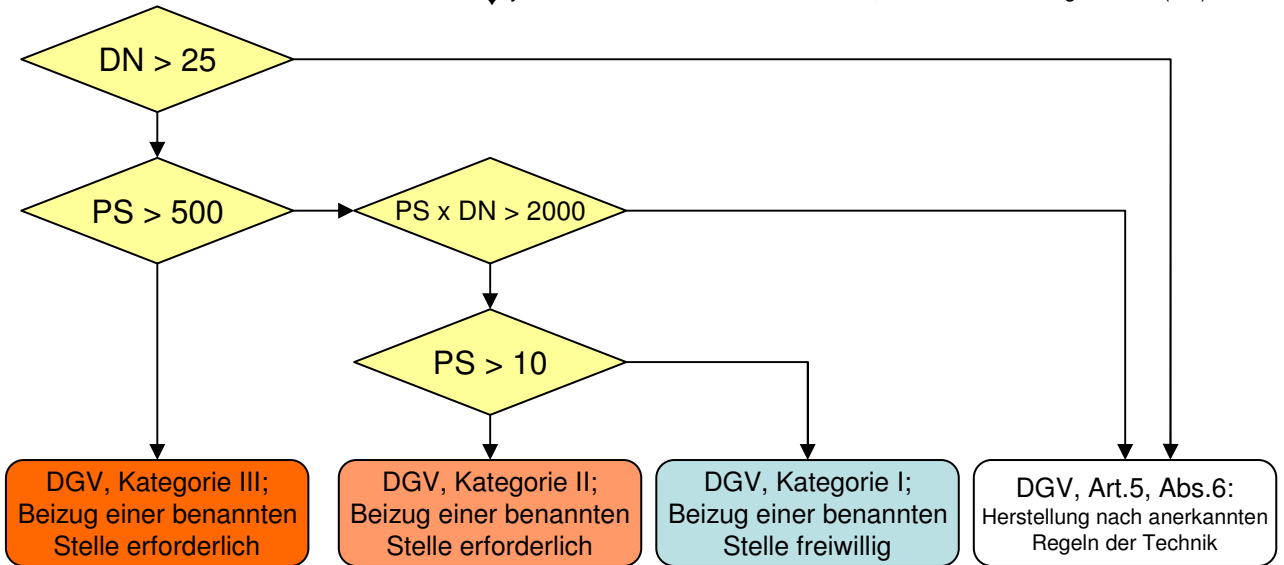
DN > 25

PS > 500

PS x DN > 2000

PS > 10

DGV, Kategorie III; Beizug einer benannten Stelle erforderlich

DGV, Kategorie II; Beizug einer benannten Stelle erforderlich

DGV, Kategorie I; Beizug einer benannten Stelle freiwillig

DGV, Art.5, Abs.6: Herstellung nach anerkannten Regeln der Technik